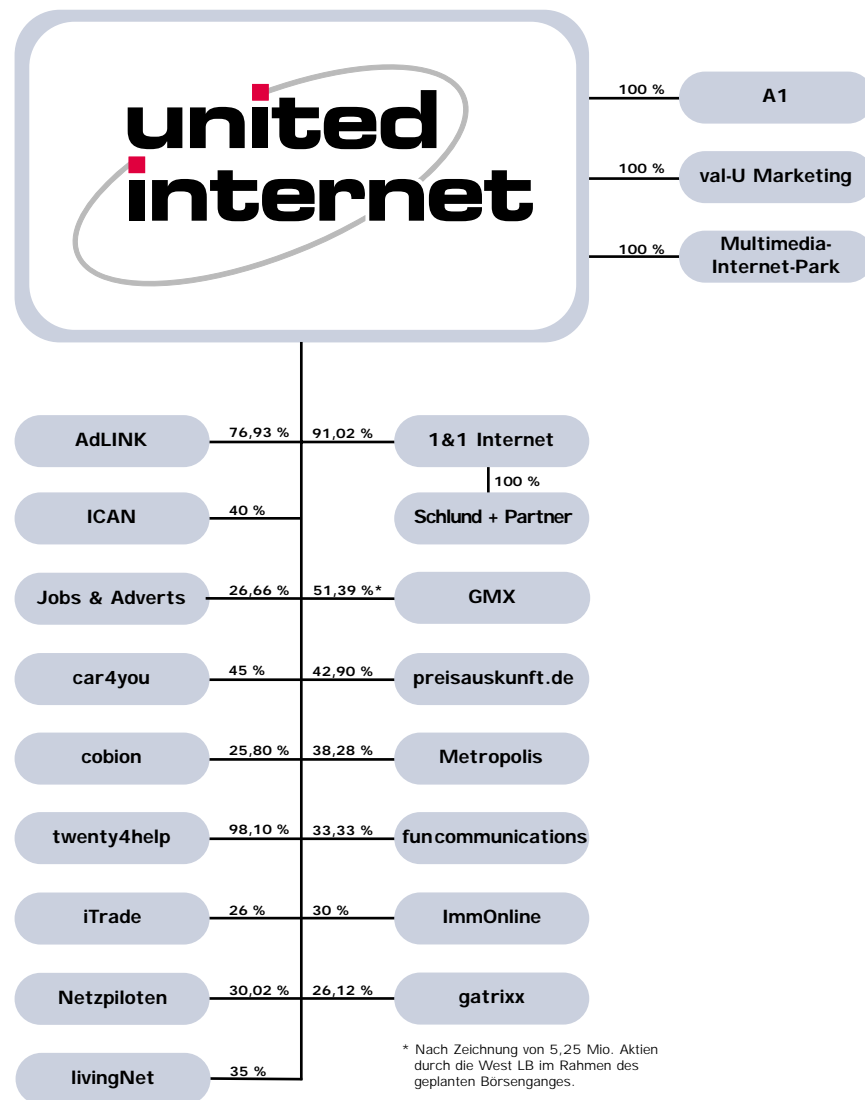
united internet

100 % A1

100 % val-U Marketing

100 % Multimedia-Internet-Park

AdLINK 76,93 %

91,02 % 1&1 Internet

100 % Schlund + Partner

ICAN 40 %

Jobs & Adverts 26,66 %

51,39 %* GMX

car4you 45 %

42,90 % preisauskunft.de

cobion 25,80 %

38,28 % Metropolis

twenty4help 98,10 %

33,33 % funcommunications

iTrade 26 %

30 % ImmOnline

Netzpiloten 30,02 %

26,12 % gatrixx

livingNet 35 %

* Nach Zeichnung von 5,25 Mio. Aktien durch die West LB im Rahmen des geplanten Börsenganges.